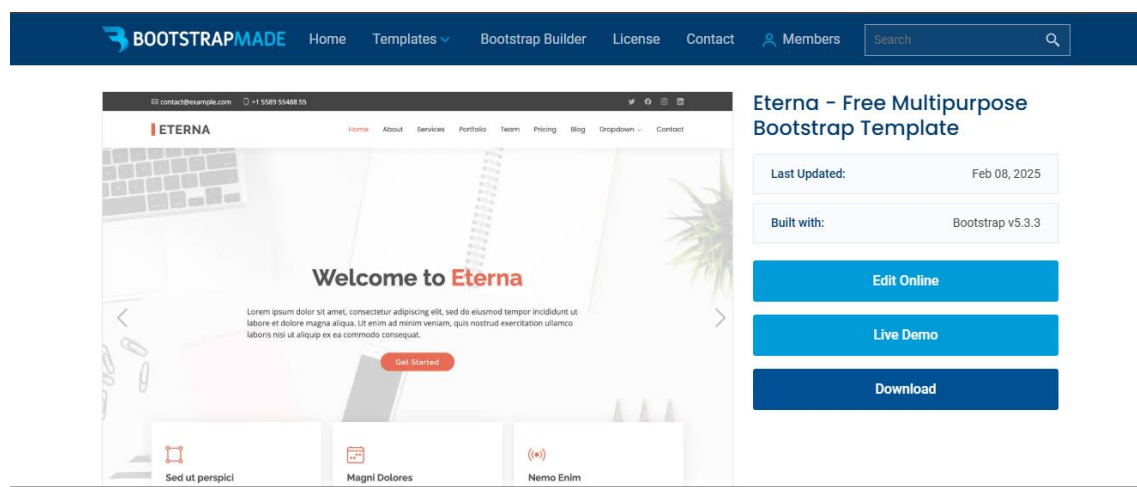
BOOTSTRAPMADE Home Templates Bootstrap Builder License Contact Members Search

contact@example.com +1 5589 55488 55

ETERNA

Home About Services Portfolio Team Pricing Blog Dropdown Contact

Welcome to Eterna

Lorem ipsum dolor sit amet, consectetur adipiscing elit, sed do eiusmod tempor incididunt ut labore et dolore magna aliqua. Ut enim ad minim veniam, quis nostrud exercitation ullamco laboris nisi ut aliquip ex ea commodo consequat.

Get Started

Sed ut perspici

Magni Dolores

Nemo Enim

Eterna - Free Multipurpose Bootstrap Template

| Last Updated: | Feb 08, 2025 |
|---|---|
| Built with: | Bootstrap v5.3.3 |

Edit Online

Live Demo

Download